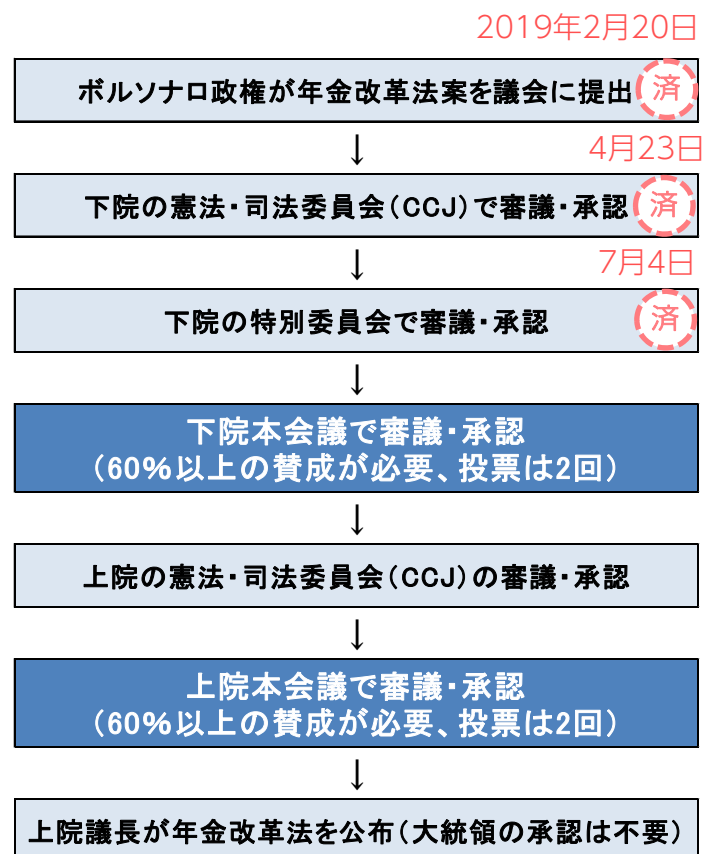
2019年2月20日

ボルソナロ政権が年金改革法案を議会に提出 済

↓

4月23日

下院の憲法・司法委員会（CCJ）で審議・承認 済

↓

7月4日

下院の特別委員会で審議・承認 済

↓

下院本会議で審議・承認
（60%以上の賛成が必要、投票は2回）

↓

上院の憲法・司法委員会（CCJ）の審議・承認

↓

上院本会議で審議・承認
（60%以上の賛成が必要、投票は2回）

↓

上院議長が年金改革法を公布（大統領の承認は不要）